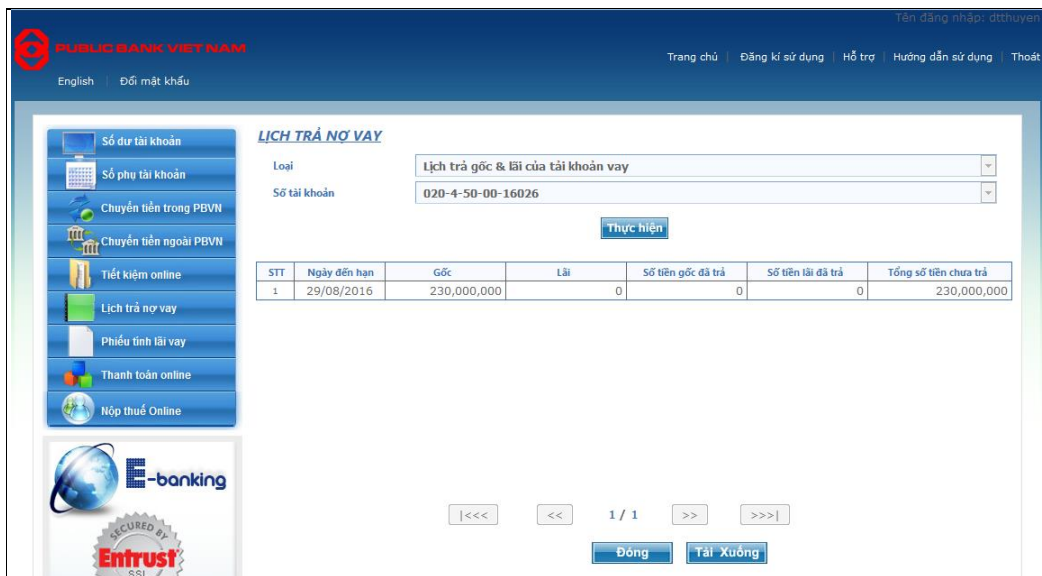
Tên đăng nhập: dtthuyen

PUBLIC BANK VIETNAM

English | Đổi mật khẩu

Trang chủ | Đăng kí sử dụng | Hỗ trợ | Hướng dẫn sử dụng | Thoát

Số dư tài khoản
Sổ phụ tài khoản
Chuyển tiền trong PBVN
Chuyển tiền ngoài PBVN
Tiết kiệm online
Lịch trả nợ vay
Phiếu tính lãi vay
Thanh toán online
Nộp thuế Online

E-banking

SECURED BY Entrust SSL

LỊCH TRẢ NỢ VAY

Loại: Lịch trả gốc & lãi của tài khoản vay
Số tài khoản: 020-4-50-00-16026

Thực hiện

| STT | Ngày đến hạn | Gốc | Lãi | Số tiền gốc đã trả | Số tiền lãi đã trả | Tổng số tiền chưa trả |
|---|---|---|---|---|---|---|
| 1 | 29/08/2016 | 230,000,000 | 0 | 0 | 0 | 230,000,000 |

|<<< | << | 1 / 1 | >> | >>>|

Đóng | Tải Xuống